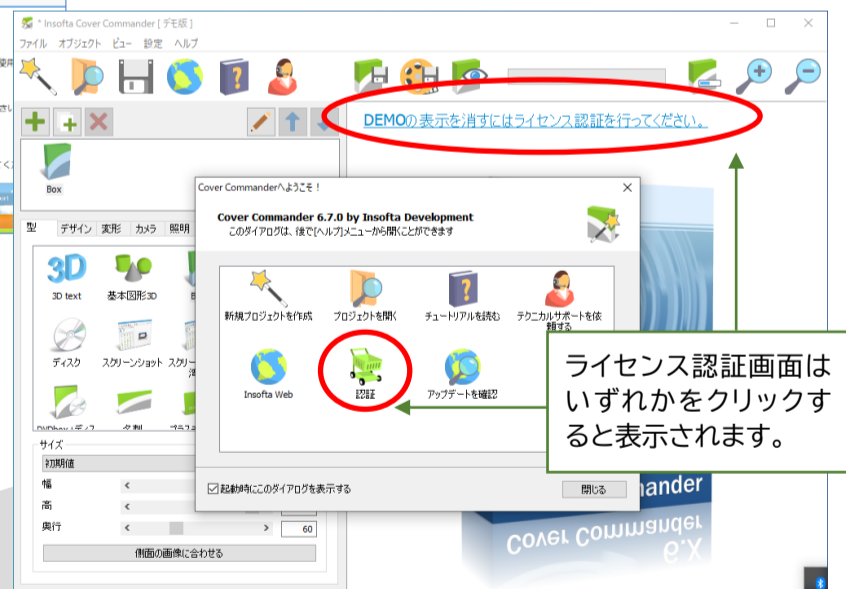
* Insofta Cover Commander [ デモ版 ]

ファイル オブジェクト ビュー 設定 ヘルプ

DEMOの表示を消すにはライセンス認証を行ってください。

Box

型 デザイン 変形 カメラ 照明

3D text 基本図形3D

ディスク スクリーンショット スクリー

DVDbox / ディス 冊子 ブラスチ

サイズ
初期値
幅
高
奥行 60
側面の画像に合わせる

Cover Commanderへようこそ！

Cover Commander 6.7.0 by Insofta Development
このダイアログは、後で[ヘルプ]メニューから開くことができます

新規プロジェクトを作成 プロジェクトを開く チュートリアルを読む テクニカルサポートを依頼する

Insofta Web 認証 アップデートを確認

起動時にこのダイアログを表示する

閉じる

ライセンス認証画面はいずれかをクリックすると表示されます。

nander

Cover Commander 6.x